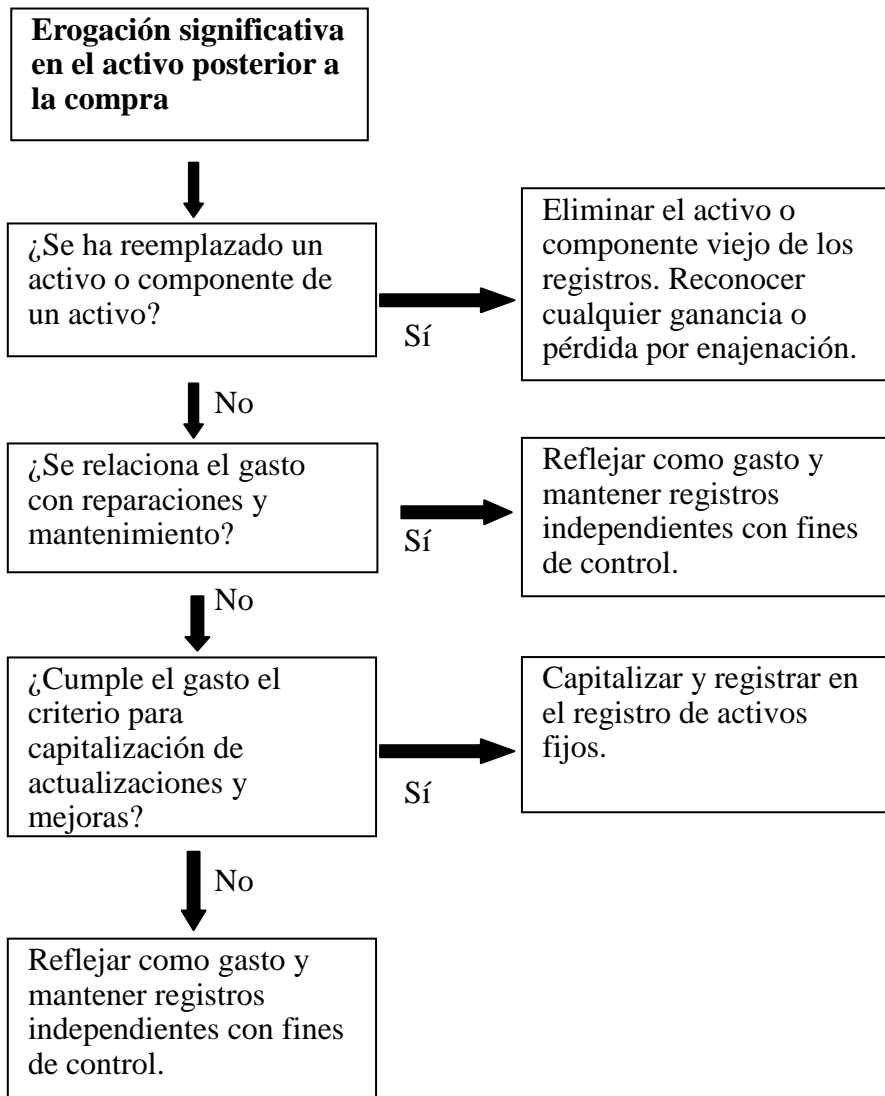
**Erogación significativa en el activo posterior a la compra**

¿Se ha reemplazado un activo o componente de un activo?

Sí

Eliminar el activo o componente viejo de los registros. Reconocer cualquier ganancia o pérdida por enajenación.

No

¿Se relaciona el gasto con reparaciones y mantenimiento?

Sí

Reflejar como gasto y mantener registros independientes con fines de control.

No

¿Cumple el gasto el criterio para capitalización de actualizaciones y mejoras?

Sí

Capitalizar y registrar en el registro de activos fijos.

No

Reflejar como gasto y mantener registros independientes con fines de control.